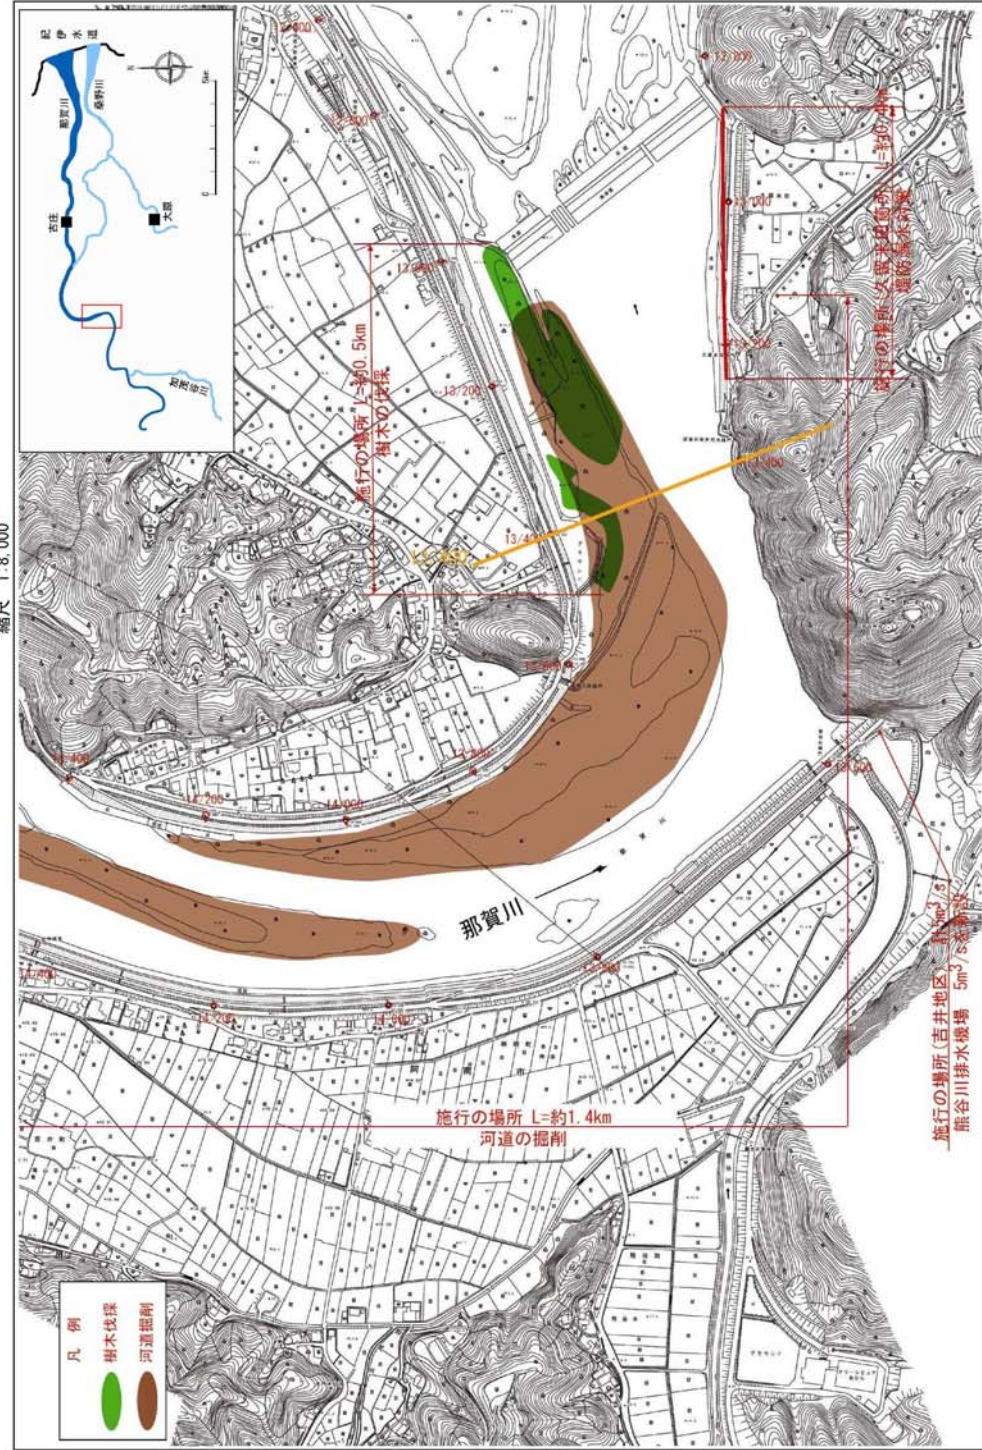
縮尺 1:8,000

紀伊水道
那賀川
桑野川
古庄
大原
加茂谷川

施行の場所 L=約0.5km
樹木の伐採

施行の場所(久保井堤防地区) L=約0.4km
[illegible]

施行の場所(吉井地区) 約5m3/s
熊谷川排水機場 5m3/s

那賀川

施行の場所 L=約1.4km
河道の掘削

凡例
樹木伐採
河道掘削